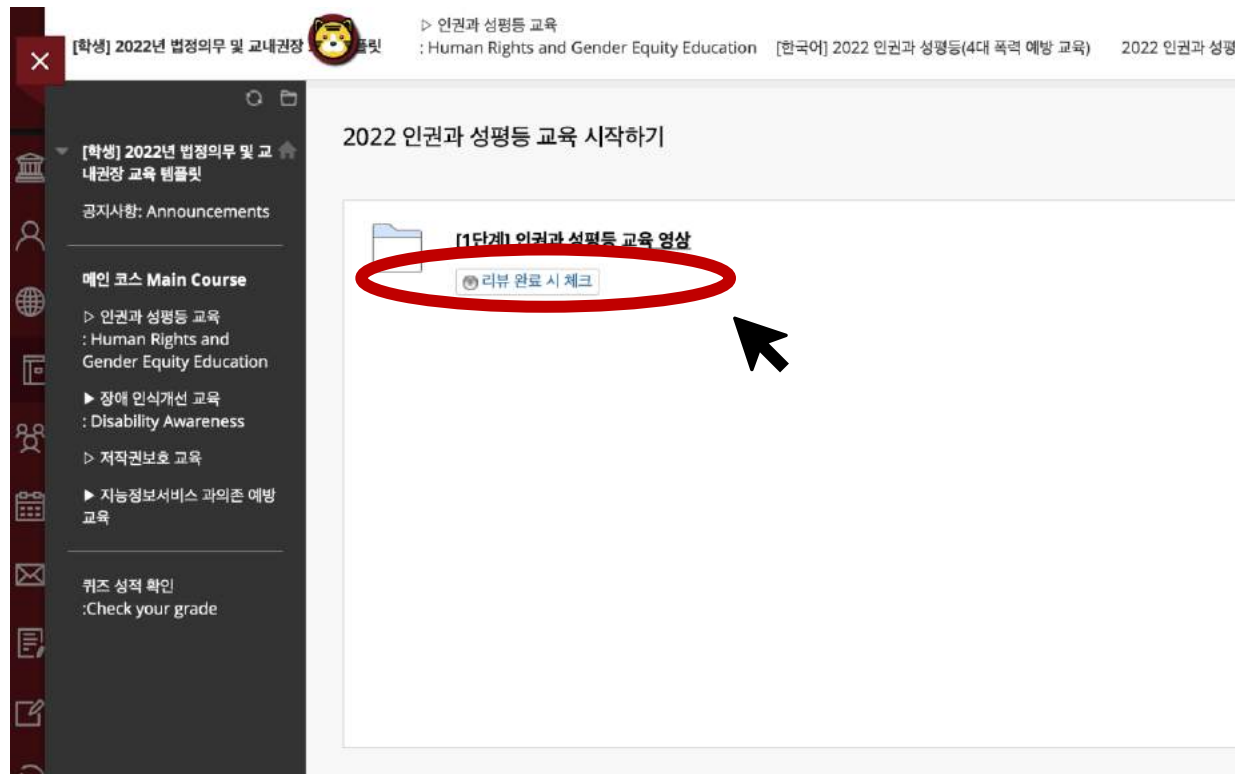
[학생] 2022년 법정의무 및 교내권장 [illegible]플릿 ▷ 인권과 성평등 교육 : Human Rights and Gender Equity Education [한국어] 2022 인권과 성평등(4대 폭력 예방 교육) 2022 인권과 성평

[학생] 2022년 법정의무 및 교내권장 교육 템플릿

공지사항: Announcements

메인 코스 Main Course

▷ 인권과 성평등 교육 : Human Rights and Gender Equity Education

▶ 장애 인식개선 교육 : Disability Awareness

▷ 저작권보호 교육

▶ 지능정보서비스 과의존 예방 교육

퀴즈 성적 확인 :Check your grade

2022 인권과 성평등 교육 시작하기

[1단계] 인권과 성평등 교육 영상

리뷰 완료 시 체크